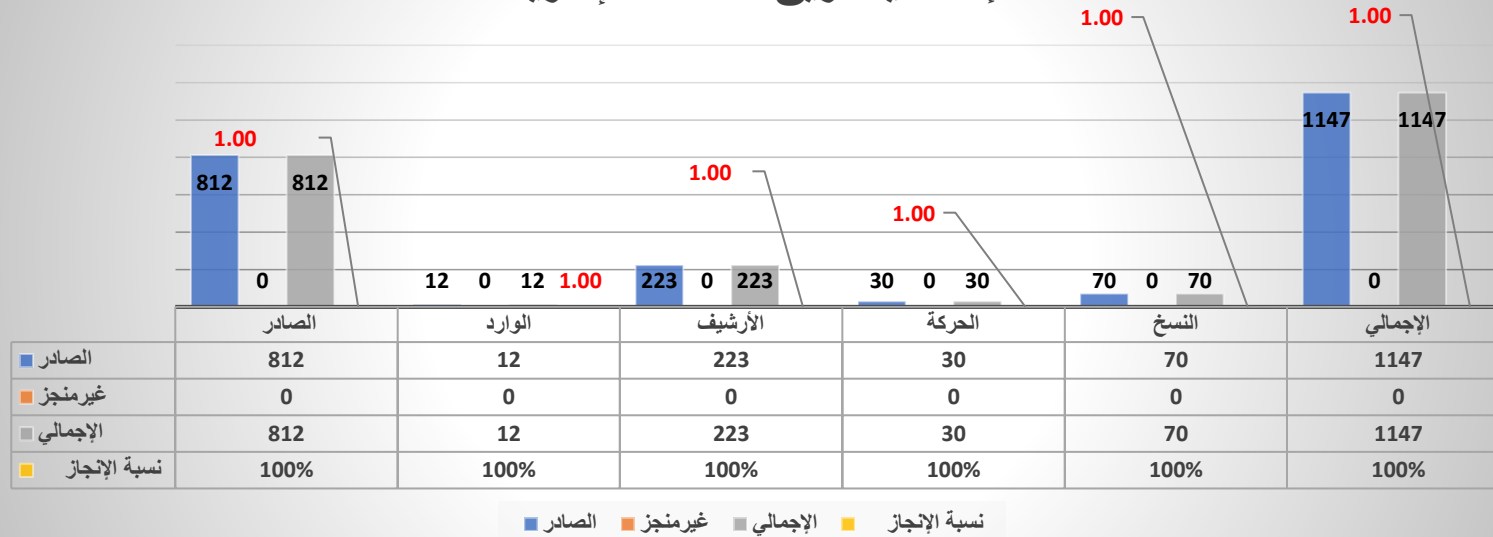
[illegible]

1.00 1.00

1147 1147
0

1.00
812 812
0

1.00

1.00

12 0 12 1.00
223 0 223
30 0 30
70 0 70

|  | الصادر | الوارد | الأرشيف | الحركة | النسخ | الإجمالي |
|---|---|---|---|---|---|---|
| الصادر | 812 | 12 | 223 | 30 | 70 | 1147 |
| غيرمنجز | 0 | 0 | 0 | 0 | 0 | 0 |
| الإجمالي | 812 | 12 | 223 | 30 | 70 | 1147 |
| نسبة الإنجاز | 100% | 100% | 100% | 100% | 100% | 100% |

الصادر غيرمنجز الإجمالي نسبة الإنجاز